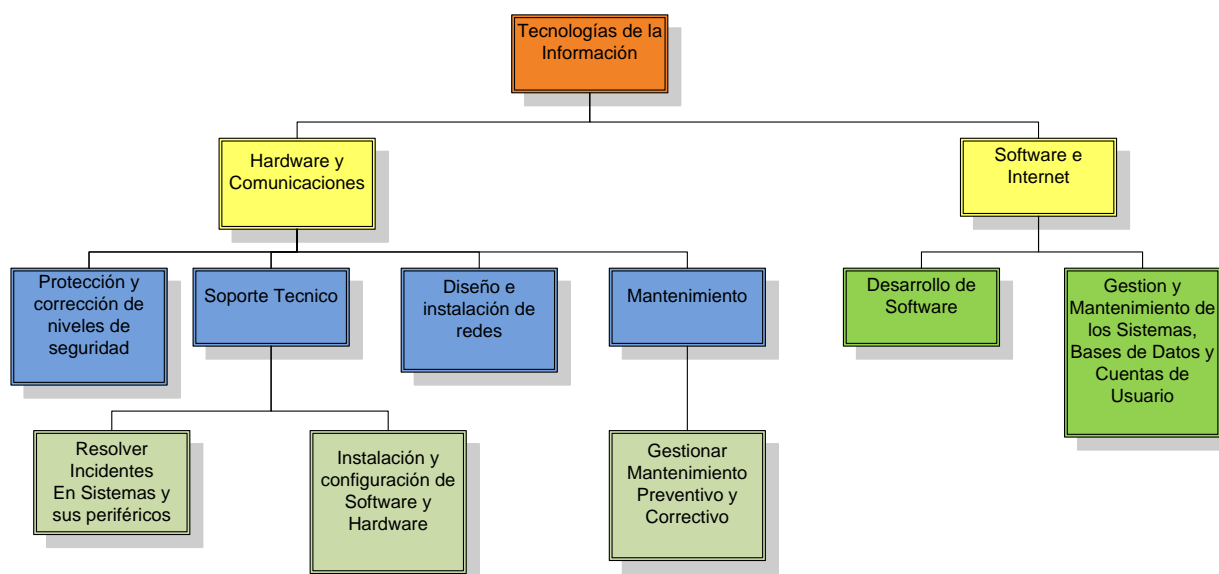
Tecnologías de la Información

Hardware y Comunicaciones

Software e Internet

Protección y corrección de niveles de seguridad

Soporte Tecnico

Diseño e instalación de redes

Mantenimiento

Desarrollo de Software

Gestion y Mantenimiento de los Sistemas, Bases de Datos y Cuentas de Usuario

Resolver Incidentes En Sistemas y sus periféricos

Instalación y configuración de Software y Hardware

Gestionar Mantenimiento Preventivo y Correctivo